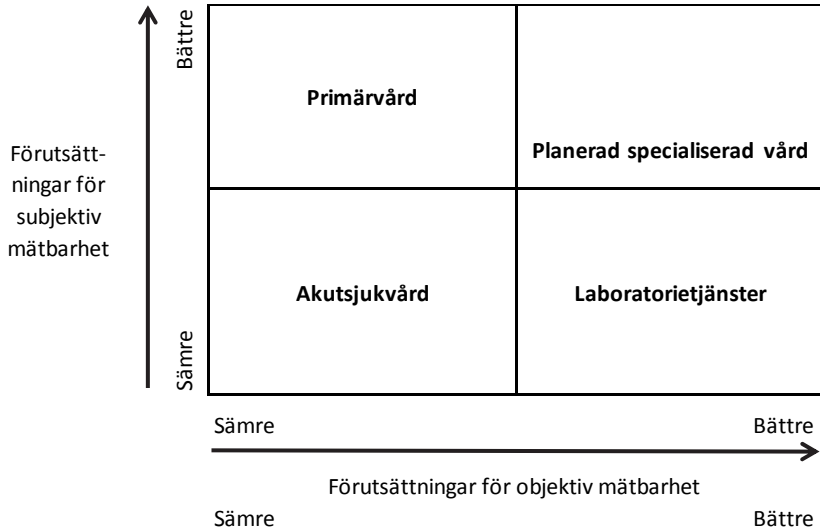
Förutsättningar för subjektiv mätbarhet

Bättre

Sämre

Primärvård

Planerad specialiserad vård

Akutsjukvård

Laboratorietjänster

Sämre

Bättre

Förutsättningar för objektiv mätbarhet

Sämre

Bättre